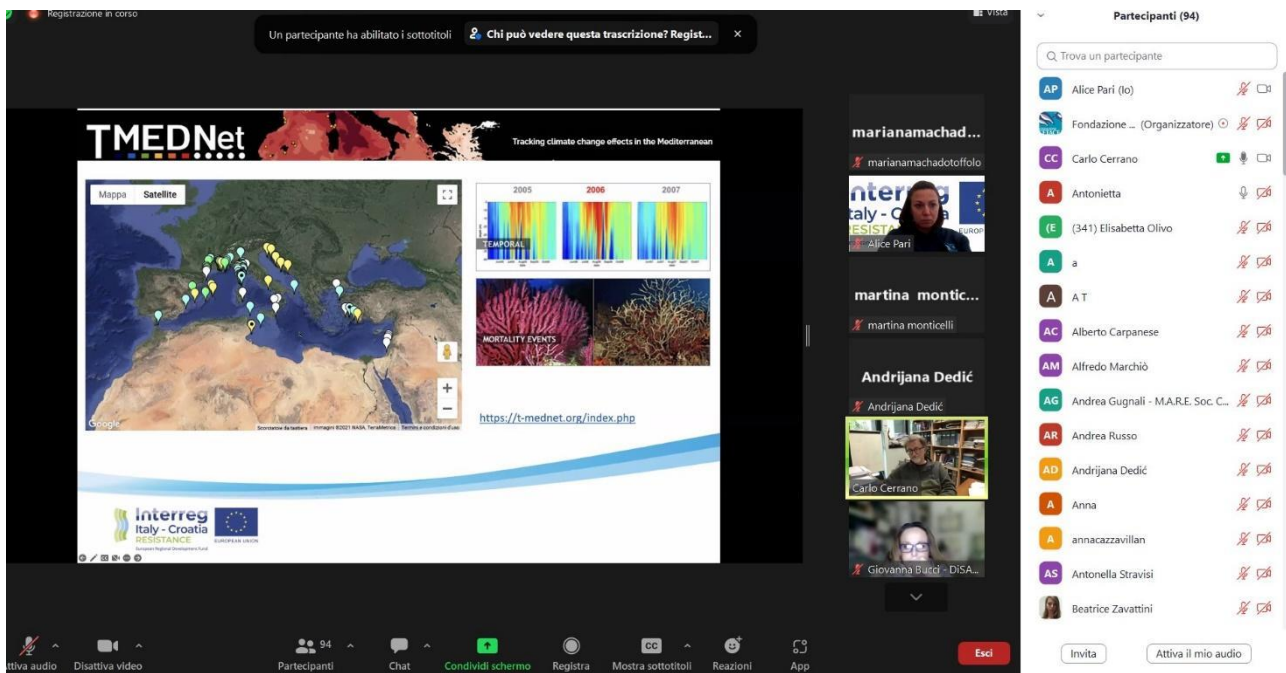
Registrazione in corso

Un partecipante ha abilitato i sottotitoli
Chi può vedere questa trascrizione? Regist...

Vista

TMEDNet
Tracking climate change effects in the Mediterranean

Mappa
Satellite

Google
Scorciatoie da tastiera Immagini ©2021 NASA, TerraMetrics Termini e condizioni d'uso

2005
2006
2007
TEMPORAL
MORTALITY EVENTS

https://t-mednet.org/index.php

Interreg
Italy - Croatia
RESISTANCE
European Regional Development Fund
EUROPEAN UNION

marianamachad...
marianamachadotoffolo

Interreg
Italy - Croatia
RESISTANCE
Alice Pari

martina montic...
martina monticelli

Andrijana Dedić
Andrijana Dedić

Carlo Cerrano

Giovanna Bucci - DISA...

Partecipanti (94)
Trova un partecipante
AP Alice Pari (Io)
Fondazione ... (Organizzatore)
CC Carlo Cerrano
A Antonietta
(E (341) Elisabetta Olivo
A a
A A T
AC Alberto Carpanese
AM Alfredo Marchiò
AG Andrea Gugnali - M.A.R.E. Soc. C...
AR Andrea Russo
AD Andrijana Dedić
A Anna
A annacazzavillan
AS Antonella Stravisi
Beatrice Zavattini

Invita
Attiva il mio audio

ttiva audio
Disattiva video
94
Partecipanti
Chat
Condividi schermo
Registra
CC
Mostra sottotitoli
Reazioni
App
Esci